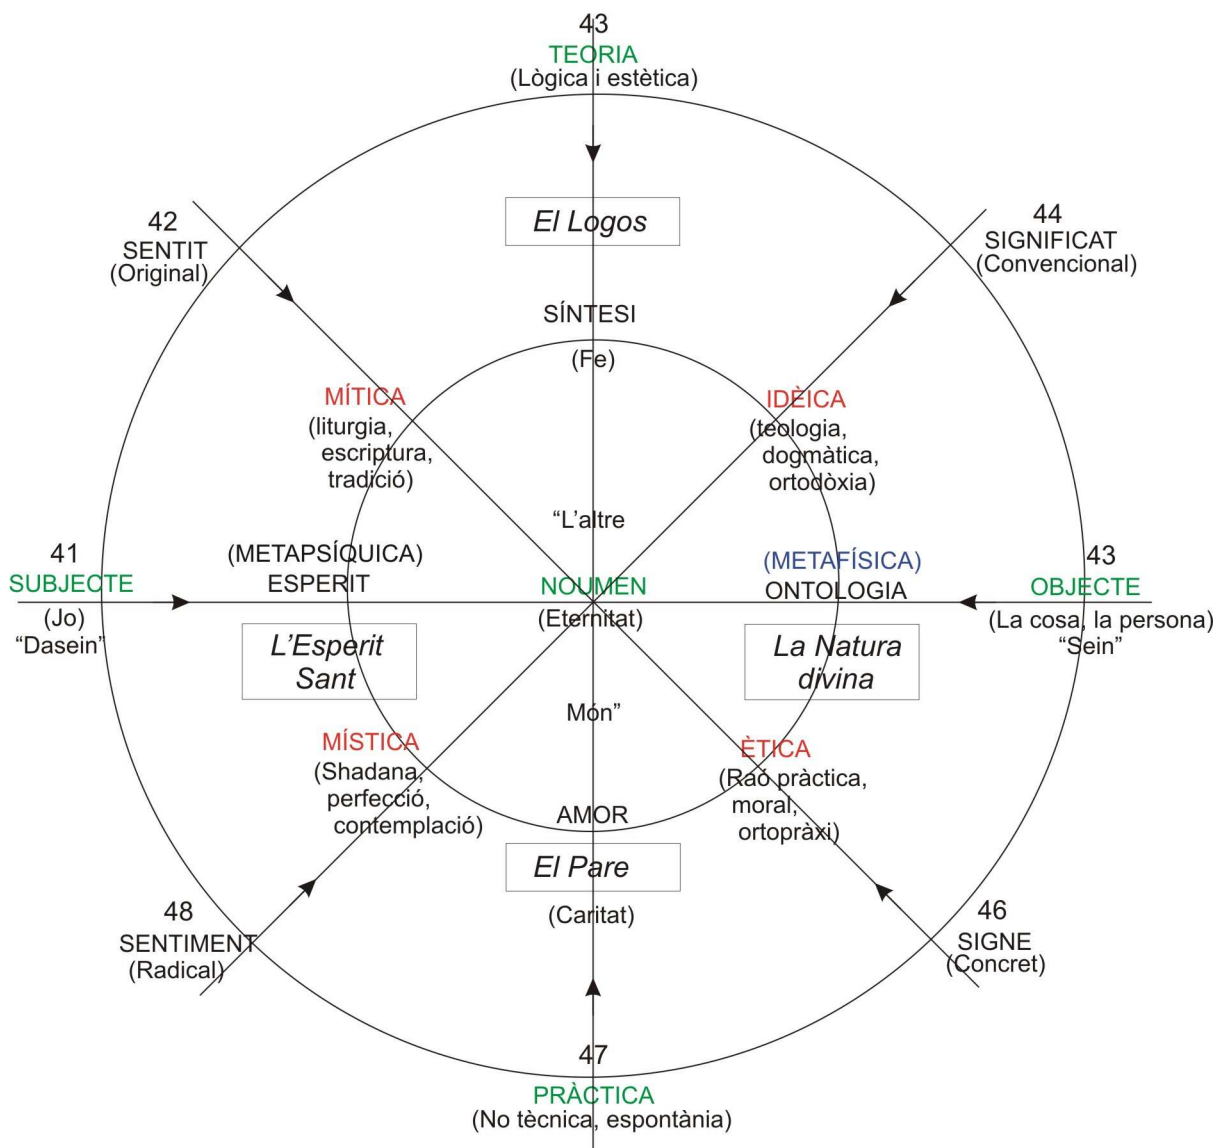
43
TEORIA
(Lògica i estètica)

42
SENTIT
(Original)

El Logos

44
SIGNIFICAT
(Convencional)

SÍNTESI
(Fe)

MÍTICA
(liturgia, escriptura, tradició)

IDÈICA
(teologia, dogmàtica, ortodòxia)

"L'altre

41
SUBJECTE
(Jo)
"Dasein"

(METAPSÍQUICA)
ESPERIT

NOUMEN
(Eternitat)

(METAFÍSICA)
ONTOLOGIA

43
OBJECTE
(La cosa, la persona)
"Sein"

L'Esperit Sant

La Natura divina

Món"

MÍSTICA
(Shadana, perfecció, contemplació)

ÈTICA
(Raó pràctica, moral, ortopràxi)

AMOR

El Pare

(Caritat)

48
SENTIMENT
(Radical)

46
SIGNE
(Concret)

47
PRÀCTICA
(No tècnica, espontània)